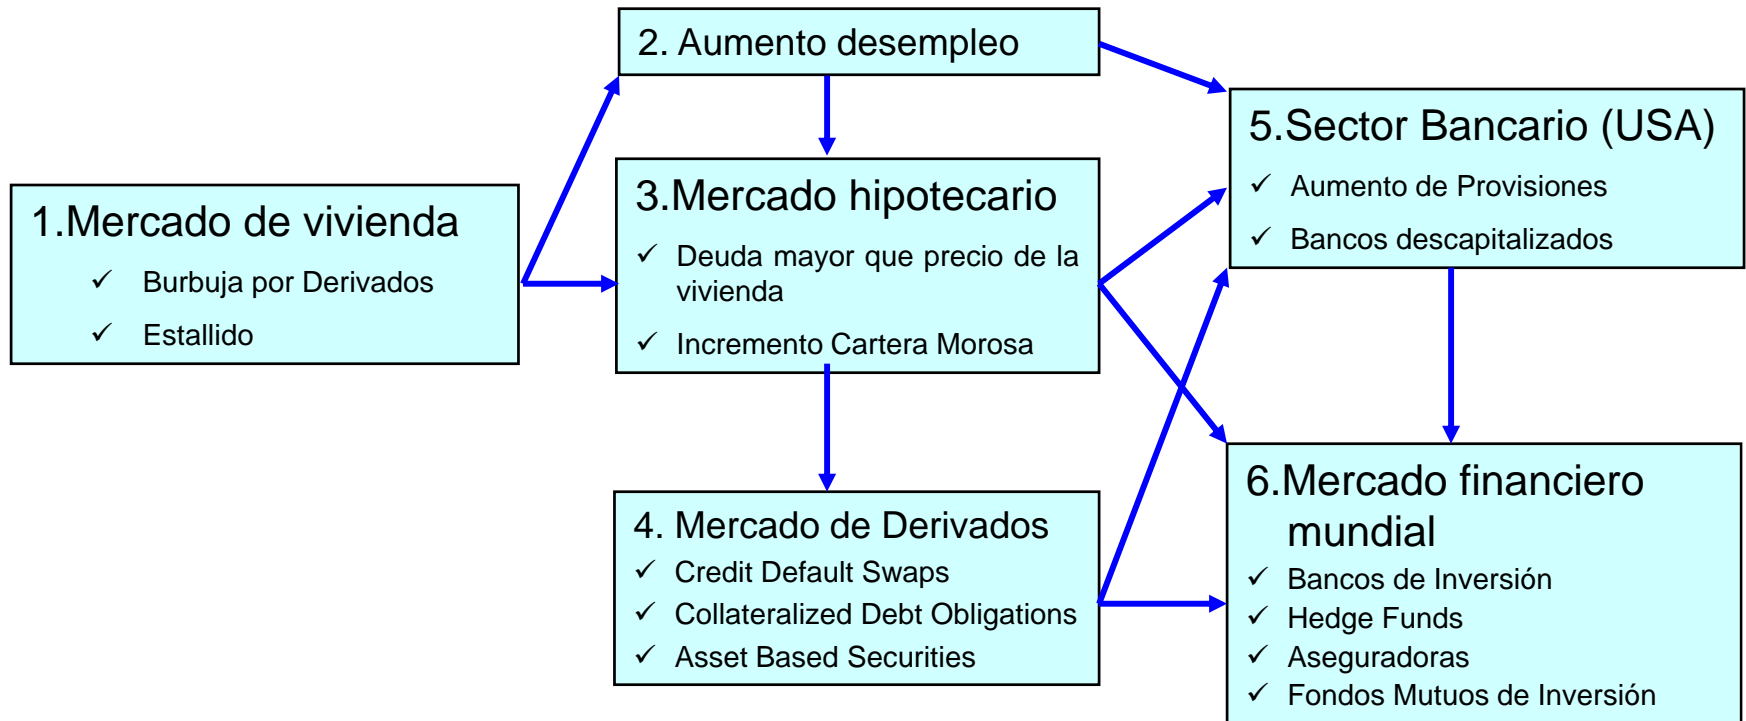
1.Mercado de vivienda
✓ Burbuja por Derivados
✓ Estallido

2. Aumento desempleo

3.Mercado hipotecario
✓ Deuda mayor que precio de la vivienda
✓ Incremento Cartera Morosa

4. Mercado de Derivados
✓ Credit Default Swaps
✓ Collateralized Debt Obligations
✓ Asset Based Securities

5.Sector Bancario (USA)
✓ Aumento de Provisiones
✓ Bancos descapitalizados

6.Mercado financiero mundial
✓ Bancos de Inversión
✓ Hedge Funds
✓ Aseguradoras
✓ Fondos Mutuos de Inversión